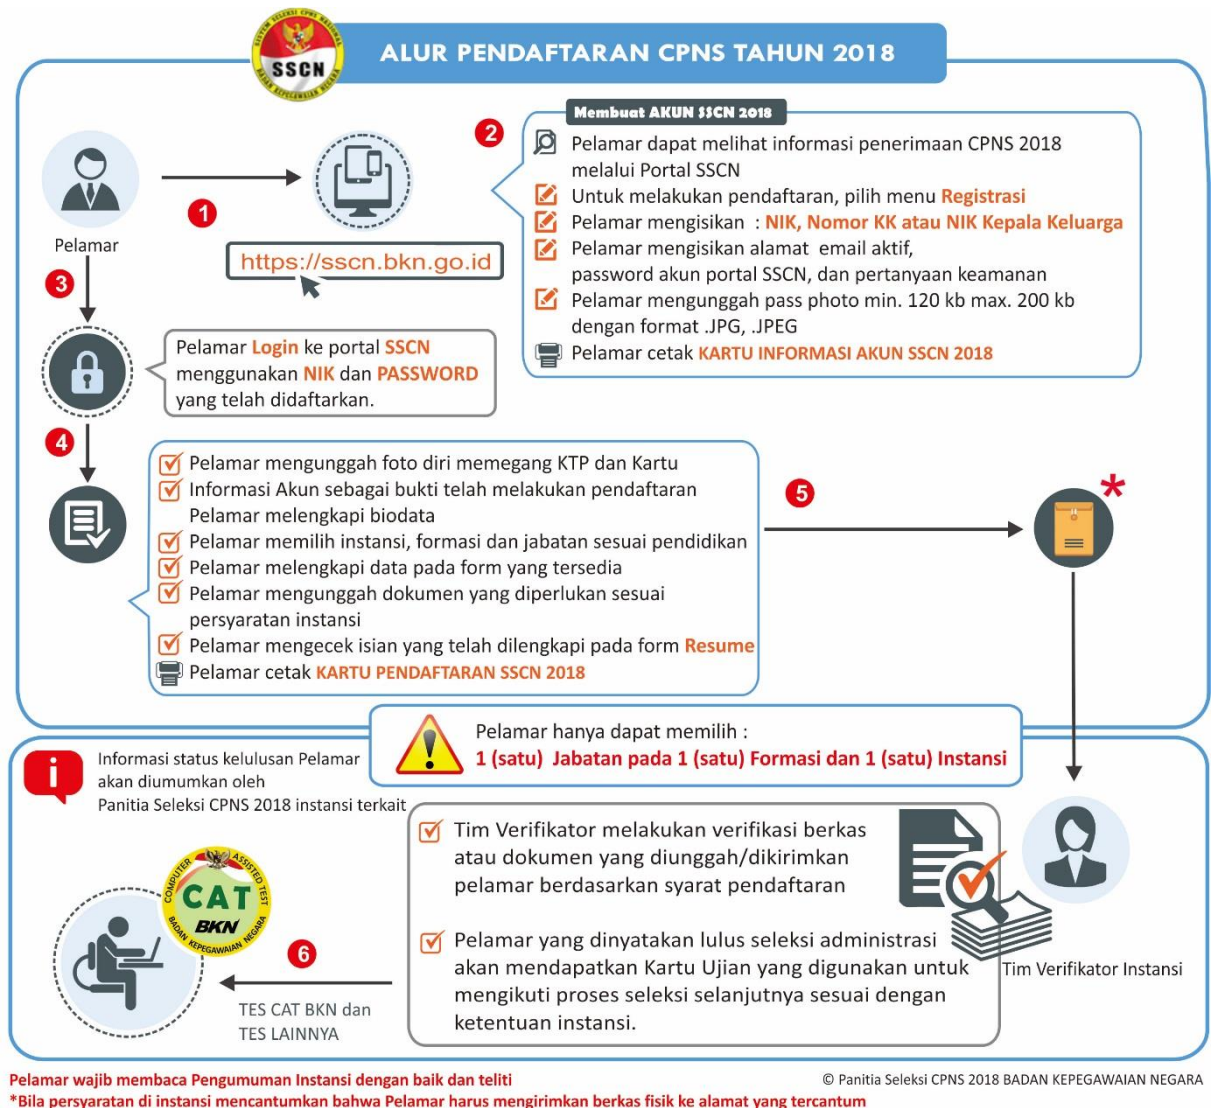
SISTEM SELEKSI CPNS NASIONAL
SSCN
BADAN KEPEGAWAIAN NEGARA

ALUR PENDAFTARAN CPNS TAHUN 2018

Pelamar

1

https://sscn.bkn.go.id

2

Membuat AKUN SSCN 2018

Pelamar dapat melihat informasi penerimaan CPNS 2018 melalui Portal SSCN

Untuk melakukan pendaftaran, pilih menu Registrasi

Pelamar mengisikan : NIK, Nomor KK atau NIK Kepala Keluarga

Pelamar mengisikan alamat email aktif, password akun portal SSCN, dan pertanyaan keamanan

Pelamar mengunggah pass photo min. 120 kb max. 200 kb dengan format .JPG, .JPEG

Pelamar cetak KARTU INFORMASI AKUN SSCN 2018

3

Pelamar Login ke portal SSCN menggunakan NIK dan PASSWORD yang telah didaftarkan.

4

Pelamar mengunggah foto diri memegang KTP dan Kartu Informasi Akun sebagai bukti telah melakukan pendaftaran

Pelamar melengkapi biodata

Pelamar memilih instansi, formasi dan jabatan sesuai pendidikan

Pelamar melengkapi data pada form yang tersedia

Pelamar mengunggah dokumen yang diperlukan sesuai persyaratan instansi

Pelamar mengecek isian yang telah dilengkapi pada form Resume

Pelamar cetak KARTU PENDAFTARAN SSCN 2018

5

*

Pelamar hanya dapat memilih :
1 (satu) Jabatan pada 1 (satu) Formasi dan 1 (satu) Instansi

Informasi status kelulusan Pelamar akan diumumkan oleh Panitia Seleksi CPNS 2018 instansi terkait

Tim Verifikator melakukan verifikasi berkas atau dokumen yang diunggah/dikirimkan pelamar berdasarkan syarat pendaftaran

Pelamar yang dinyatakan lulus seleksi administrasi akan mendapatkan Kartu Ujian yang digunakan untuk mengikuti proses seleksi selanjutnya sesuai dengan ketentuan instansi.

Tim Verifikator Instansi

COMPUTER ASSISTED TEST
CAT
BKN
BADAN KEPEGAWAIAN NEGARA

6

TES CAT BKN dan TES LAINNYA

Pelamar wajib membaca Pengumuman Instansi dengan baik dan teliti

© Panitia Seleksi CPNS 2018 BADAN KEPEGAWAIAN NEGARA

*Bila persyaratan di instansi mencantumkan bahwa Pelamar harus mengirimkan berkas fisik ke alamat yang tercantum